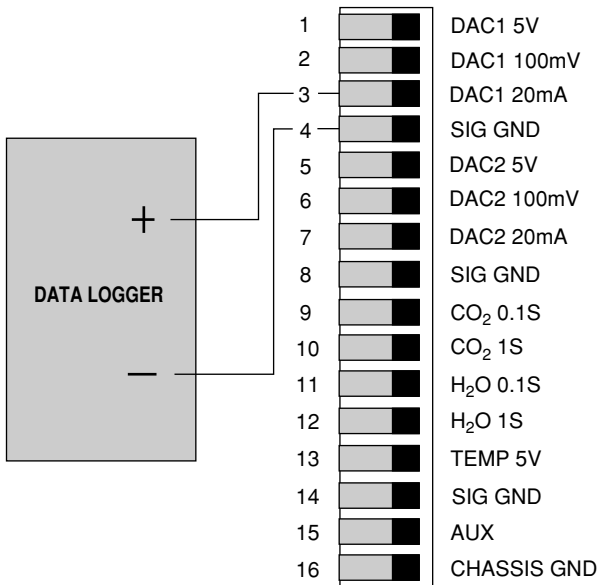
DATA LOGGER

+

—

| | |
|---|---|
| 1 | DAC1 5V |
| 2 | DAC1 100mV |
| 3 | DAC1 20mA |
| 4 | SIG GND |
| 5 | DAC2 5V |
| 6 | DAC2 100mV |
| 7 | DAC2 20mA |
| 8 | SIG GND |
| 9 | $CO_2$ 0.1S |
| 10 | $CO_2$ 1S |
| 11 | $H_2O$ 0.1S |
| 12 | $H_2O$ 1S |
| 13 | TEMP 5V |
| 14 | SIG GND |
| 15 | AUX |
| 16 | CHASSIS GND |